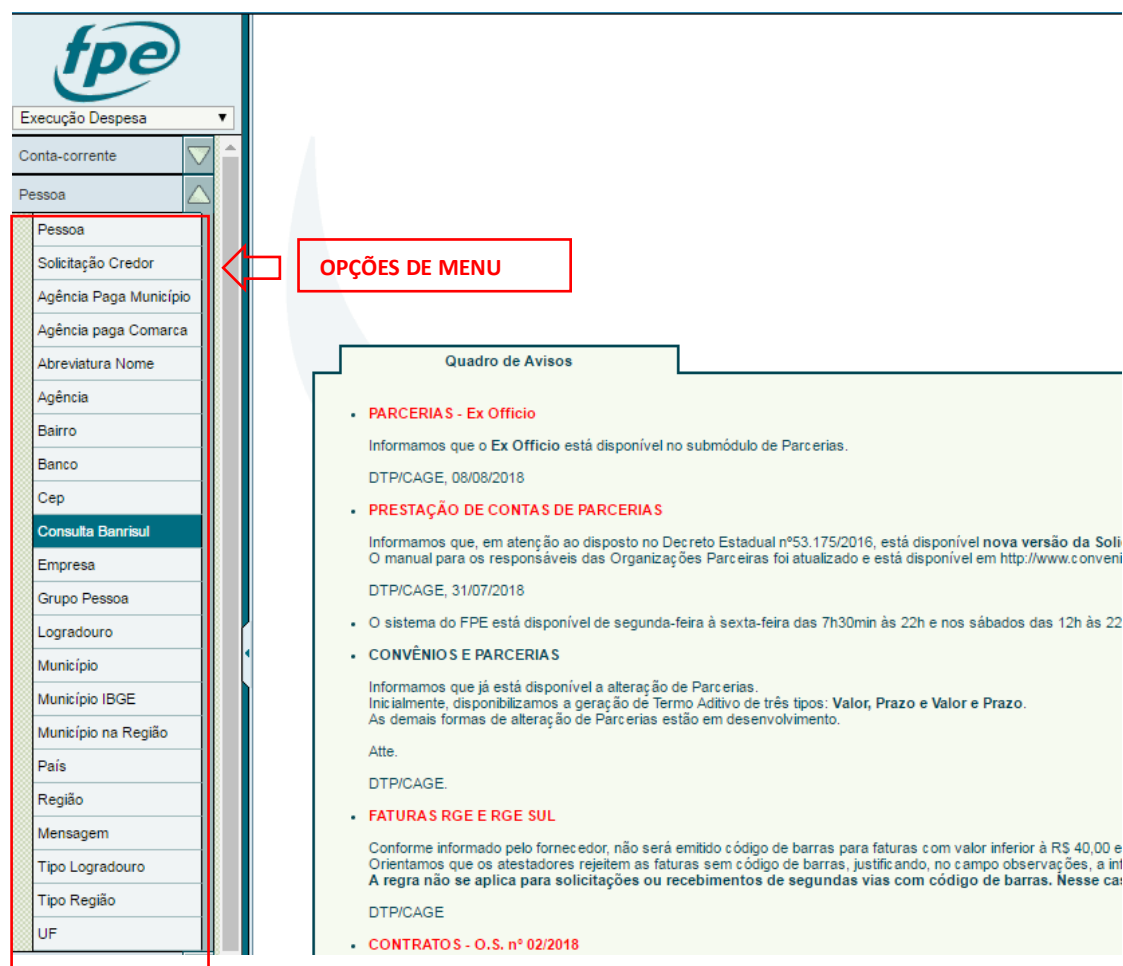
fpe

Execução Despesa

Conta-corrente

Pessoa

Pessoa
Solicitação Credor
Agência Paga Município
Agência paga Comarca
Abreviatura Nome
Agência
Bairro
Banco
Cep
Consulta Banrisul
Empresa
Grupo Pessoa
Logradouro
Município
Município IBGE
Município na Região
País
Região
Mensagem
Tipo Logradouro
Tipo Região
UF

OPÇÕES DE MENU

Quadro de Avisos

• PARCERIAS - Ex Officio

Informamos que o **Ex Officio** está disponível no submódulo de Parcerias.

DTP/CAGE, 08/08/2018

• PRESTAÇÃO DE CONTAS DE PARCERIAS

Informamos que, em atenção ao disposto no Decreto Estadual nº53.175/2016, está disponível **nova versão da Soli**
O manual para os responsáveis das Organizações Parceiras foi atualizado e está disponível em http://www.conveni

DTP/CAGE, 31/07/2018

• O sistema do FPE está disponível de segunda-feira à sexta-feira das 7h30min às 22h e nos sábados das 12h às 22

• **CONVÊNIOS E PARCERIAS**

Informamos que já está disponível a alteração de Parcerias.
Inicialmente, disponibilizamos a geração de Termo Aditivo de três tipos: **Valor, Prazo e Valor e Prazo**.
As demais formas de alteração de Parcerias estão em desenvolvimento.

Atte.

DTP/CAGE.

• FATURAS RGE E RGE SUL

Conforme informado pelo fornecedor, não será emitido código de barras para faturas com valor inferior à R$ 40,00 e
Orientamos que os atestadores rejeitem as faturas sem código de barras, justificando, no campo observações, a inf
**A regra não se aplica para solicitações ou recebimentos de segundas vias com código de barras. Nesse cas**

DTP/CAGE

• CONTRATOS - O.S. nº 02/2018